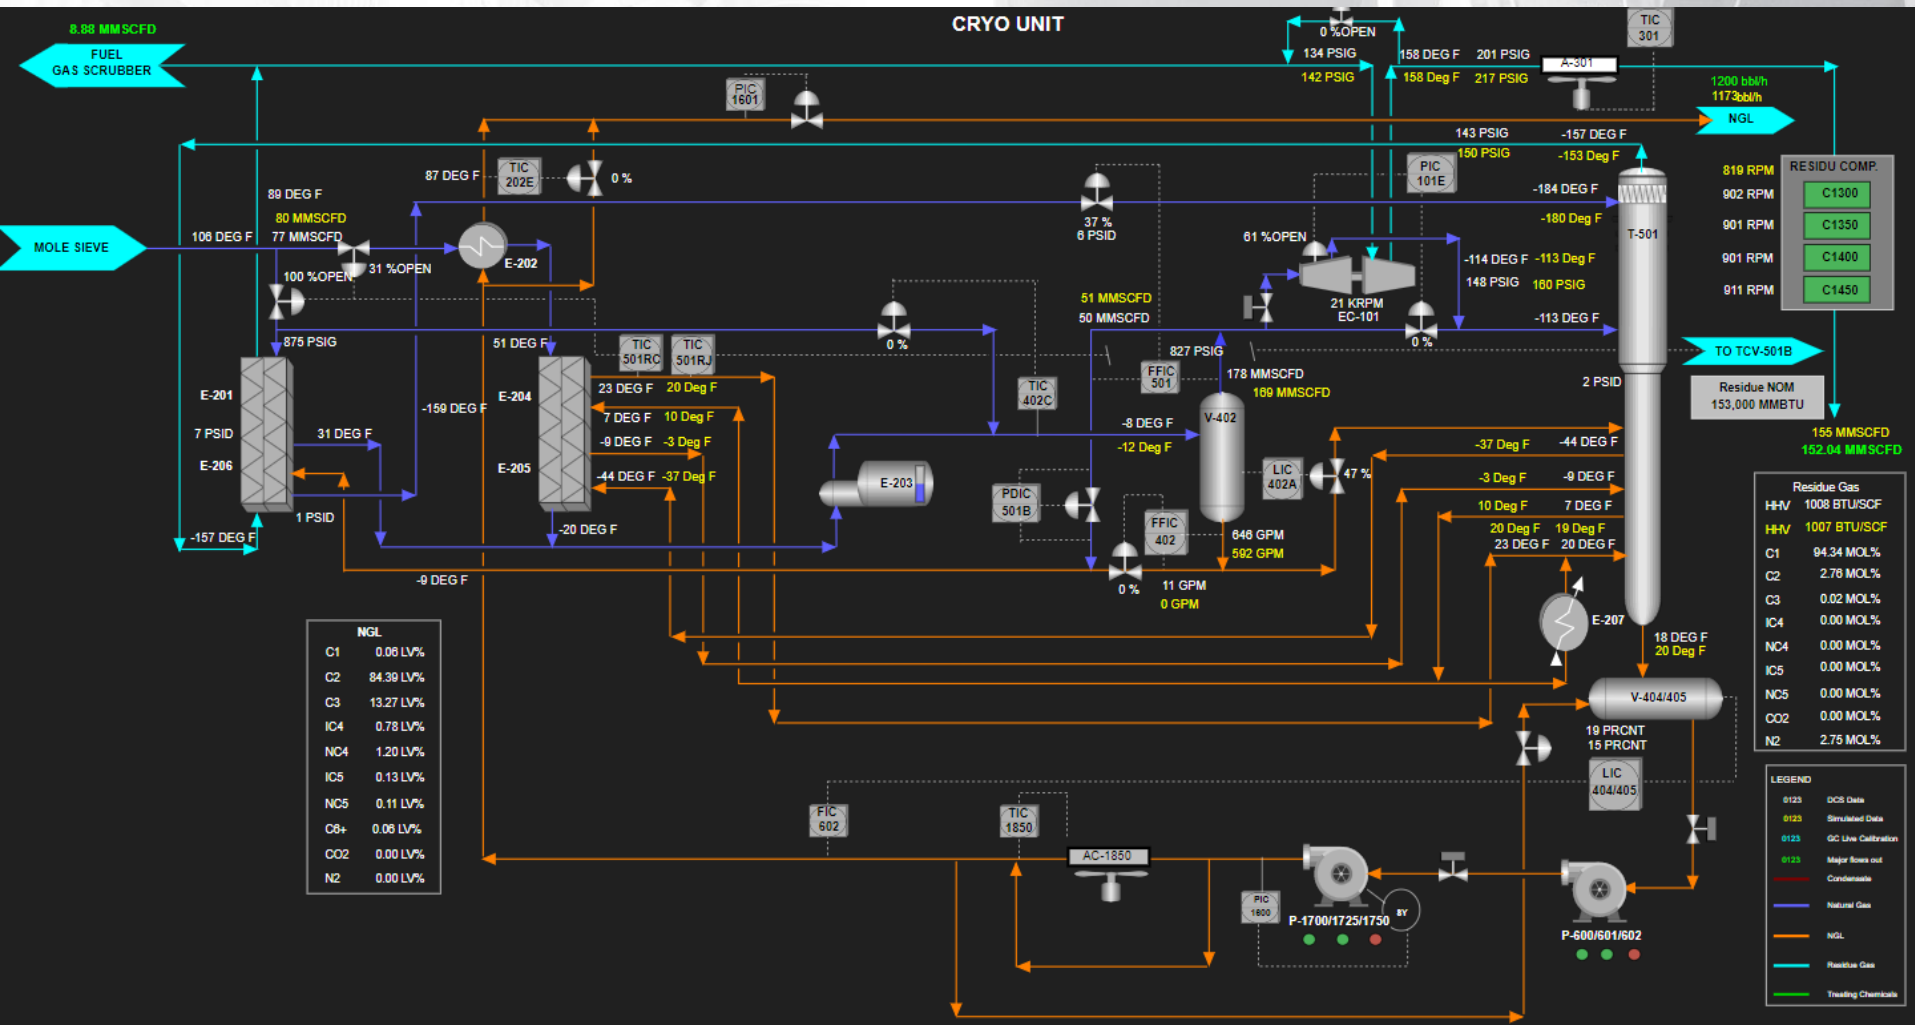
CRYO UNIT

8.88 MMSCFD
FUEL GAS SCRUBBER

0 %OPEN
134 PSIG
142 PSIG
158 DEG F
158 Deg F
201 PSIG
217 PSIG
A-301
TIC 301
1200 bbl/h
1173bbl/h
NGL

PIC 1601
143 PSIG
150 PSIG
-157 DEG F
-153 Deg F

87 DEG F
TIC 202E
0 %
PIC 101E
-184 DEG F
-180 Deg F
819 RPM
902 RPM
901 RPM
901 RPM
911 RPM
RESIDU COMP.
C1300
C1350
C1400
C1450

89 DEG F
80 MMSCFD
77 MMSCFD
106 DEG F
MOLE SIEVE
31 %OPEN
100 %OPEN
E-202
37 %
6 PSID
61 %OPEN
T-501
-114 DEG F
-113 Deg F
148 PSIG
160 PSIG
21 KRPM
EC-101
-113 DEG F

51 MMSCFD
50 MMSCFD
875 PSIG
51 DEG F
TIC 501RC
TIC 501RJ
0 %
0 %
827 PSIG
TO TCV-501B
178 MMSCFD
169 MMSCFD
FFIC 501
2 PSID
Residue NOM
153,000 MMBTU

E-201
7 PSID
E-206
31 DEG F
-159 DEG F
E-204
E-205
23 DEG F
20 Deg F
7 DEG F
10 Deg F
-9 DEG F
-3 Deg F
-44 DEG F
-37 Deg F
TIC 402C
-8 DEG F
-12 Deg F
V-402
-37 Deg F
-44 DEG F
155 MMSCFD
152.04 MMSCFD

E-203
PDIC 501B
LIC 402A
47 %
-3 Deg F
-9 DEG F
10 Deg F
7 DEG F
20 Deg F
19 Deg F
23 DEG F
20 DEG F
FFIC 402
646 GPM
592 GPM
-157 DEG F
1 PSID
-20 DEG F
0 %
11 GPM
0 GPM
-9 DEG F

Residue Gas
HHV 1008 BTU/SCF
HHV 1007 BTU/SCF
C1 94.34 MOL%
C2 2.76 MOL%
C3 0.02 MOL%
IC4 0.00 MOL%
NC4 0.00 MOL%
IC5 0.00 MOL%
NC5 0.00 MOL%
CO2 0.00 MOL%
N2 2.75 MOL%

E-207
18 DEG F
20 Deg F
V-404/405
19 PRCNT
15 PRCNT
LIC 404/405

| NGL | |
|---|---|
| C1 | 0.06 LV% |
| C2 | 84.39 LV% |
| C3 | 13.27 LV% |
| IC4 | 0.78 LV% |
| NC4 | 1.20 LV% |
| IC5 | 0.13 LV% |
| NC5 | 0.11 LV% |
| C6+ | 0.06 LV% |
| CO2 | 0.00 LV% |
| N2 | 0.00 LV% |

FIC 602
TIC 1850
AC-1850
PIC 1800
P-1700/1725/1750
BY
P-600/601/602

LEGEND
0123 DCS Data
0123 Simulated Data
0123 GC Live Calibration
0123 Major flows out
Condensate
Natural Gas
NGL
Residue Gas
Treating Chemicals